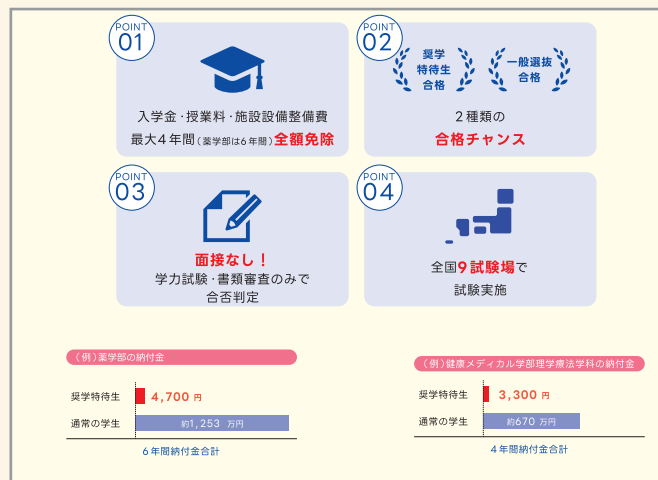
POINT 01

入学金・授業料・施設設備整備費
最大4年間（薬学部は6年間）全額免除

POINT 02

奨学特待生合格

一般選抜合格

2種類の
合格チャンス

POINT 03

面接なし！
学力試験・書類審査のみで
合否判定

POINT 04

全国9試験場で
試験実施

（例）薬学部の納付金

奨学特待生 4,700 円

通常の学生 約1,253 万円

6年間納付金合計

（例）健康メディカル学部理学療法学科の納付金

奨学特待生 3,300 円

通常の学生 約670 万円

4年間納付金合計